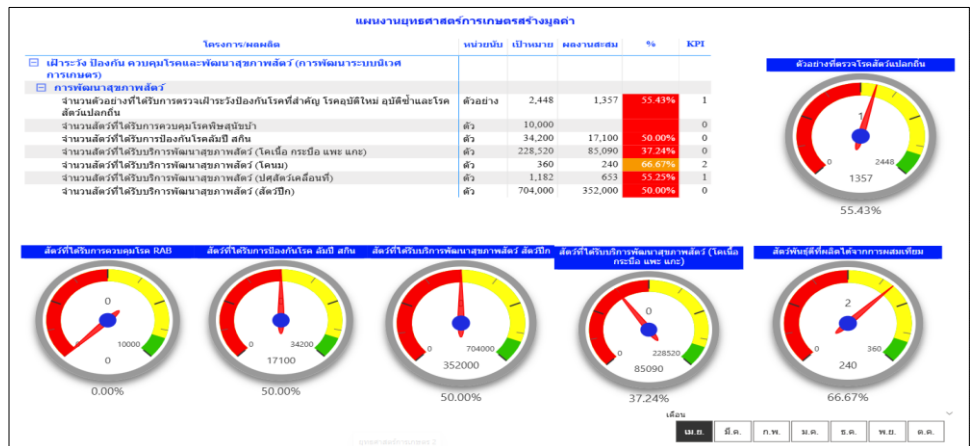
แผนงานยุทธศาสตร์การเกษตรสร้างมูลค่า

| โครงการ/ผลผลิต | หน่วยนับ | เป้าหมาย | ผลงานสะสม | % | KPI |
|---|---|---|---|---|---|
| ⊟ เฝ้าระวัง ป้องกัน ควบคุมโรคและพัฒนาสุขภาพสัตว์ (การพัฒนาระบบนิเวศการเกษตร) | | | | | |
| ⊟ การพัฒนาสุขภาพสัตว์ | | | | | |
| จำนวนตัวอย่างที่ได้รับการตรวจเฝ้าระวังป้องกันโรคที่สำคัญ โรคอุบัติใหม่ อุบัติซ้ำและโรคสัตว์แปลกถิ่น | ตัวอย่าง | 2,448 | 1,357 | 55.43% | 1 |
| จำนวนสัตว์ที่ได้รับการควบคุมโรคพิษสุนัขบ้า | ตัว | 10,000 | | | 0 |
| จำนวนสัตว์ที่ได้รับการป้องกันโรคลัมปี สกิน | ตัว | 34,200 | 17,100 | 50.00% | 0 |
| จำนวนสัตว์ที่ได้รับบริการพัฒนาสุขภาพสัตว์ (โคเนื้อ กระบือ แพะ แกะ) | ตัว | 228,520 | 85,090 | 37.24% | 0 |
| จำนวนสัตว์ที่ได้รับบริการพัฒนาสุขภาพสัตว์ (โคนม) | ตัว | 360 | 240 | 66.67% | 2 |
| จำนวนสัตว์ที่ได้รับบริการพัฒนาสุขภาพสัตว์ (ปศุสัตว์เคลื่อนที่) | ตัว | 1,182 | 653 | 55.25% | 1 |
| จำนวนสัตว์ที่ได้รับบริการพัฒนาสุขภาพสัตว์ (สัตว์ปีก) | ตัว | 704,000 | 352,000 | 50.00% | 0 |

ตัวอย่างที่ตรวจโรคสัตว์แปลกถิ่น
1
0
2448
1357
55.43%

สัตว์ที่ได้รับการควบคุมโรค RAB
0
0
10000
0
0.00%

สัตว์ที่ได้รับการป้องกันโรค ลัมปี สกิน
0
0
34200
17100
50.00%

สัตว์ที่ได้รับบริการพัฒนาสุขภาพสัตว์ สัตว์ปีก
0
0
704000
352000
50.00%

สัตว์ที่ได้รับบริการพัฒนาสุขภาพสัตว์ (โคเนื้อ กระบือ แพะ แกะ)
0
0
228520
85090
37.24%

สัตว์พันธุ์ที่ผลิตได้จากการผสมเทียม
2
0
360
240
66.67%

เดือน
เม.ย. | มี.ค. | ก.พ. | ม.ค. | ธ.ค. | พ.ย. | ต.ค.